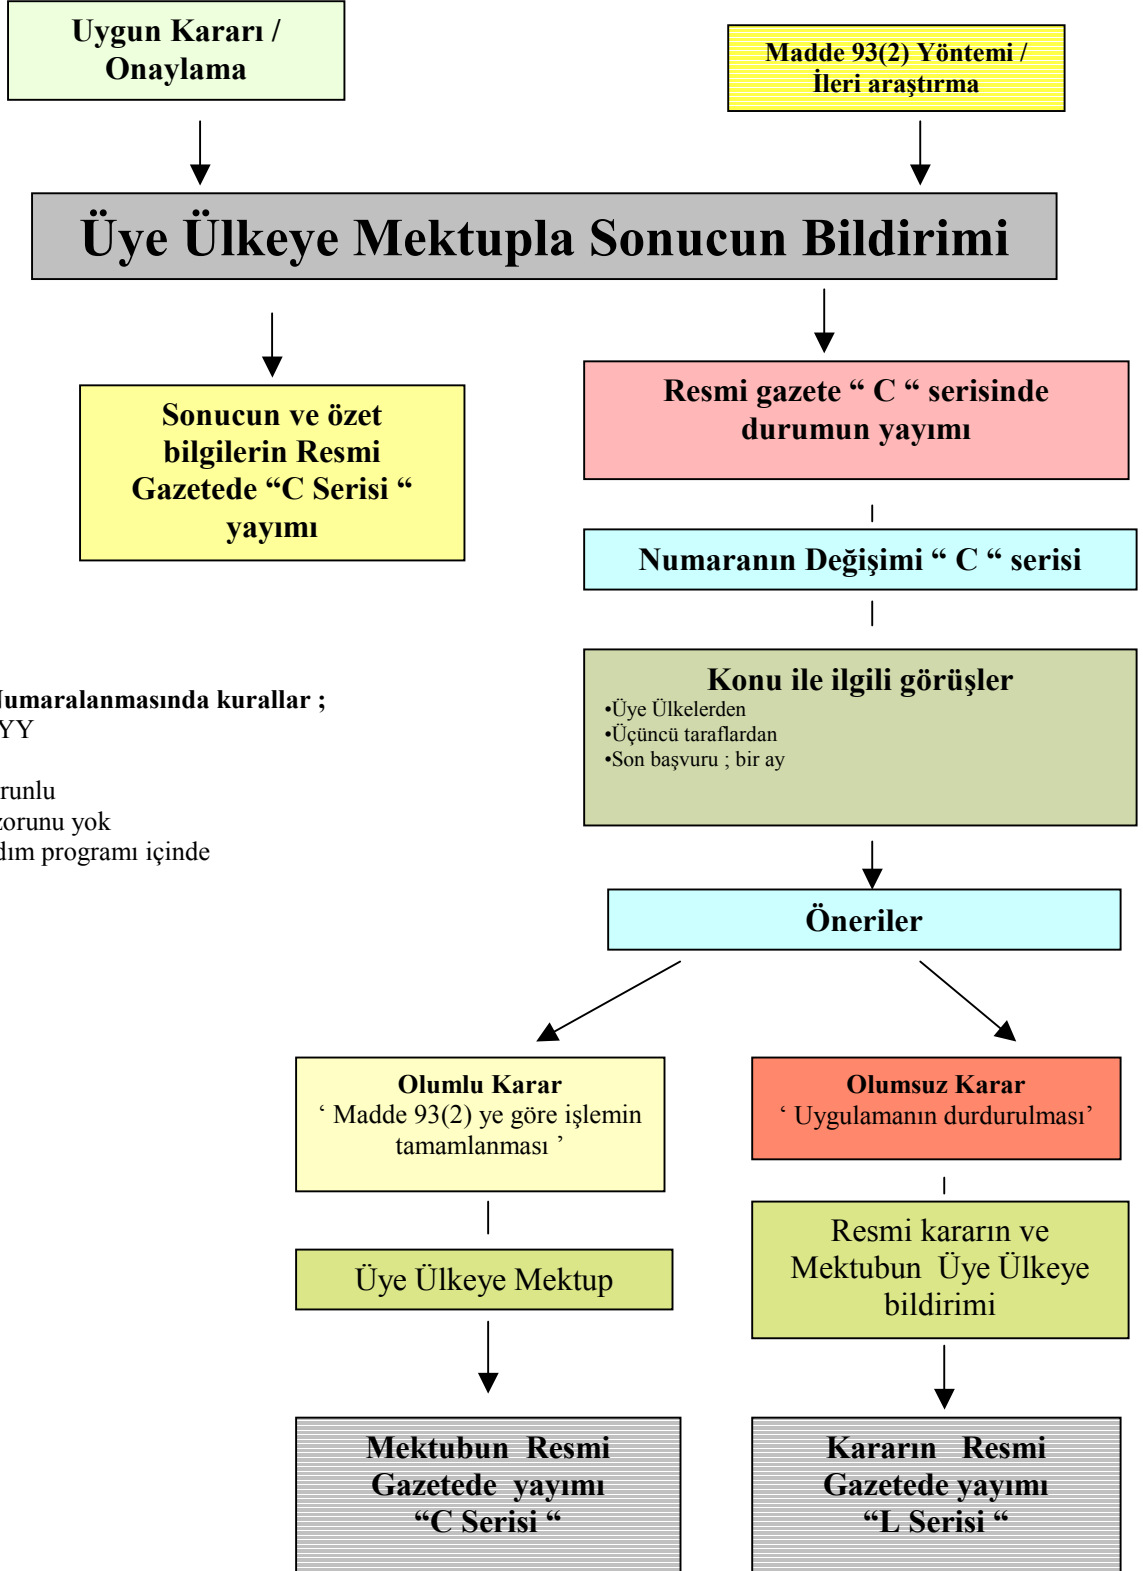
Uygun Kararı / Onaylama

Madde 93(2) Yöntemi / İleri araştırma

Üye Ülkeye Mektupla Sonucun Bildirimi

Sonucun ve özet bilgilerin Resmi Gazetede "C Serisi " yayımı

Resmi gazete " C " serisinde durumun yayımı

Numaranın Değişimi " C " serisi

Konu ile ilgili görüşler
•Üye Ülkelerden
•Üçüncü taraflardan
•Son başvuru ; bir ay

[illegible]umaralanmasında kurallar ;
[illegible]YY

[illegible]runlu
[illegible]zorunu yok
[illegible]dım programı içinde

Öneriler

Olumlu Karar
' Madde 93(2) ye göre işlemin tamamlanması '

Olumsuz Karar
' Uygulamanın durdurulması'

Üye Ülkeye Mektup

Resmi kararın ve Mektubun Üye Ülkeye bildirimi

Mektubun Resmi Gazetede yayımı "C Serisi "

Kararın Resmi Gazetede yayımı "L Serisi "